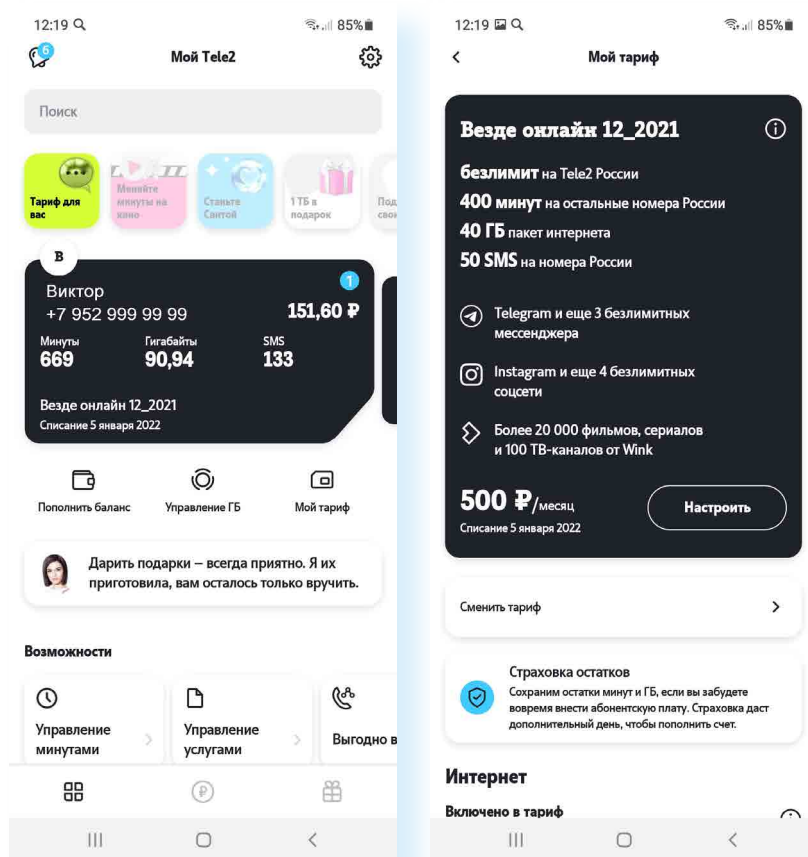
12:19 85%

6

Мой Tele2

Поиск

Тариф для вас

Меняйте минуты на кино

Станьте Сантой

1 ТБ в подарок

Под свои

В

1

Виктор

+7 952 999 99 99

151,60 ₽

Минуты
669

Гигабайты
90,94

SMS
133

Везде онлайн 12_2021

Списание 5 января 2022

Пополнить баланс

Управление ГБ

Мой тариф

Дарить подарки – всегда приятно. Я их приготовила, вам осталось только вручить.

Возможности

Управление минутами

Управление услугами

Выгодно в

12:19 85%

Мой тариф

Везде онлайн 12_2021

безлимит на Tele2 России

400 минут на остальные номера России

40 ГБ пакет интернета

50 SMS на номера России

Telegram и еще 3 безлимитных мессенджера

Instagram и еще 4 безлимитных соцсети

Более 20 000 фильмов, сериалов и 100 ТВ-каналов от Wink

500 ₽/месяц

Списание 5 января 2022

Настроить

Сменить тариф

Страховка остатков

Сохраним остатки минут и ГБ, если вы забудете вовремя внести абонентскую плату. Страховка даст дополнительный день, чтобы пополнить счет.

Интернет

Включено в тариф